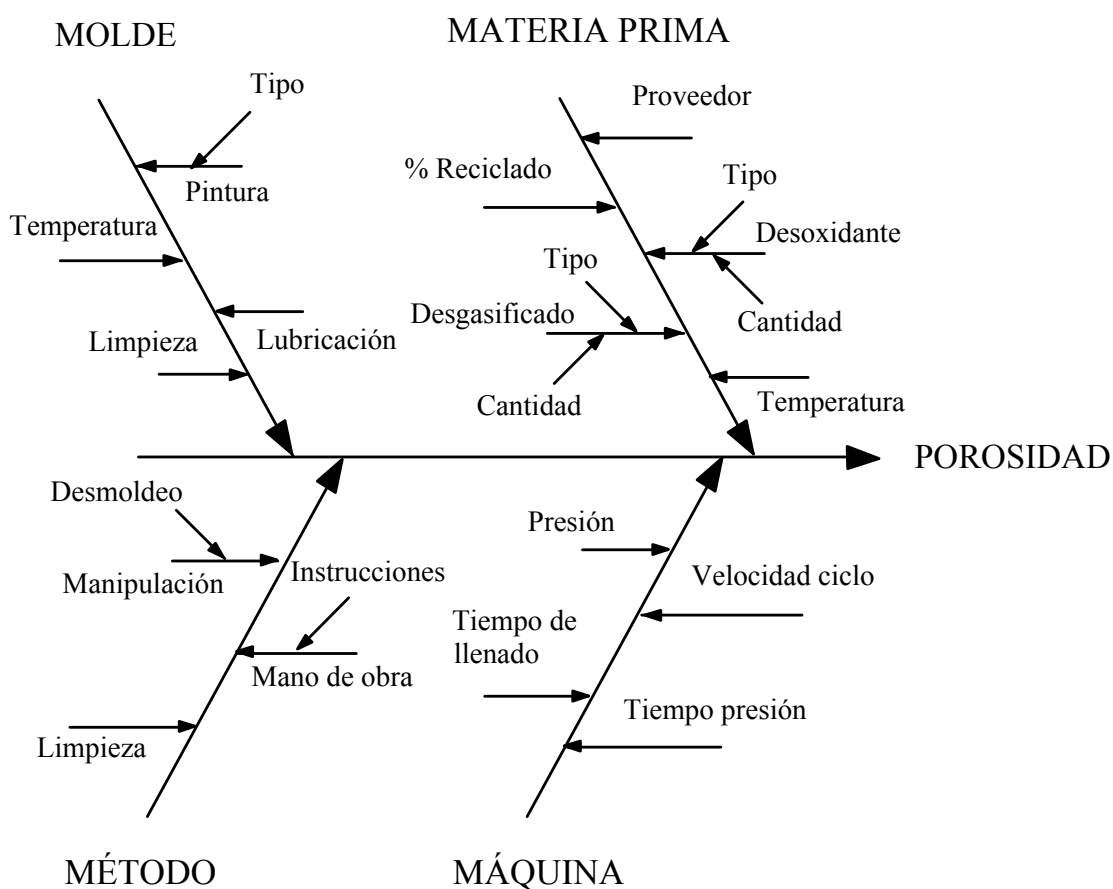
MOLDE

MATERIA PRIMA

Tipo

Pintura

Temperatura

Lubricación

Limpieza

Proveedor

% Reciclado

Tipo

Desoxidante

Tipo

Desgasificado

Cantidad

Cantidad

Temperatura

POROSIDAD

Desmoldeo

Manipulación

Instrucciones

Mano de obra

Limpieza

Presión

Velocidad ciclo

Tiempo de llenado

Tiempo presión

MÉTODO

MÁQUINA